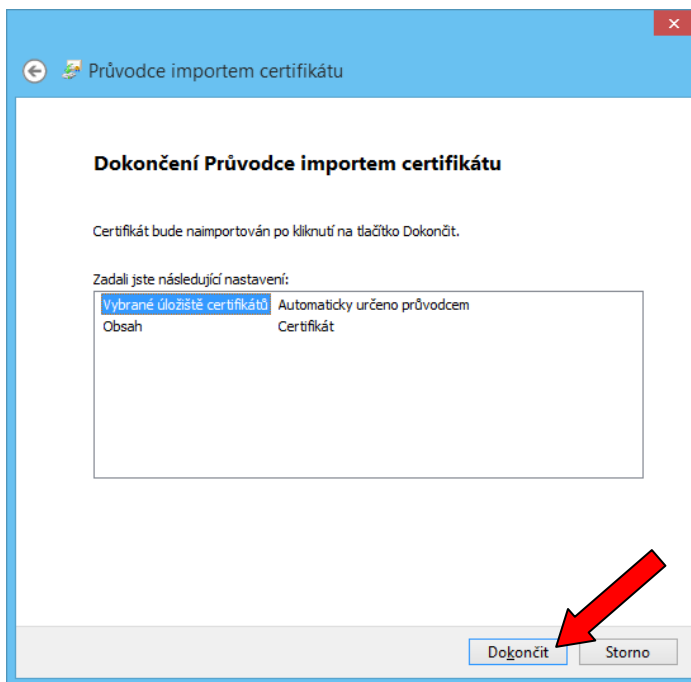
Průvodce importem certifikátu

Dokončení Průvodce importem certifikátu

Certifikát bude naimportován po kliknutí na tlačítko Dokončit.

Zadali jste následující nastavení:

| | |
|---|---|
| Vybrané úložiště certifikátů | Automaticky určeno průvodcem |
| Obsah | Certifikát |

Dokončit Storno